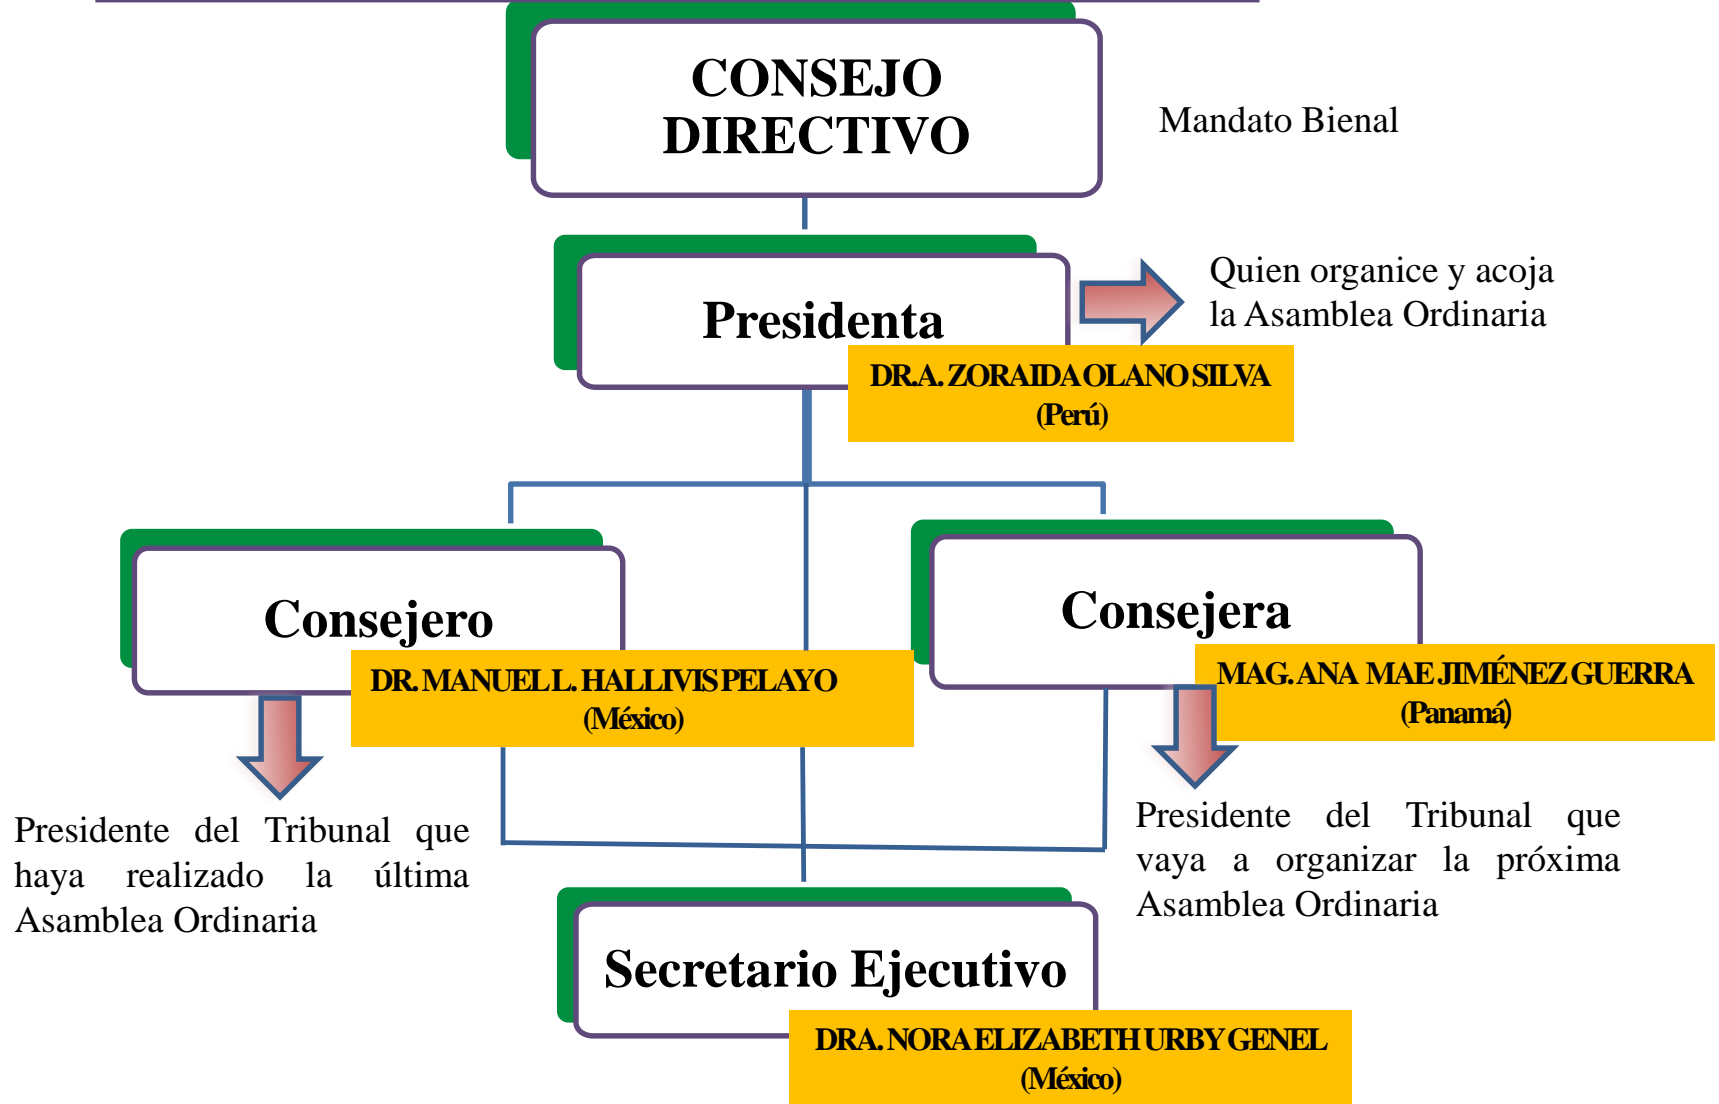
CONSEJO DIRECTIVO

Mandato Bienal

Presidenta

Quien organice y acoja la Asamblea Ordinaria

DR.A. ZORAIDA OLANO SILVA
(Perú)

Consejero

DR. MANUEL L. HALLIVIS PELAYO
(México)

Consejera

MAG. ANA MAE JIMÉNEZ GUERRA
(Panamá)

Presidente del Tribunal que haya realizado la última Asamblea Ordinaria

Presidente del Tribunal que vaya a organizar la próxima Asamblea Ordinaria

Secretario Ejecutivo

DRA. NORA ELIZABETH URBY GENEL
(México)